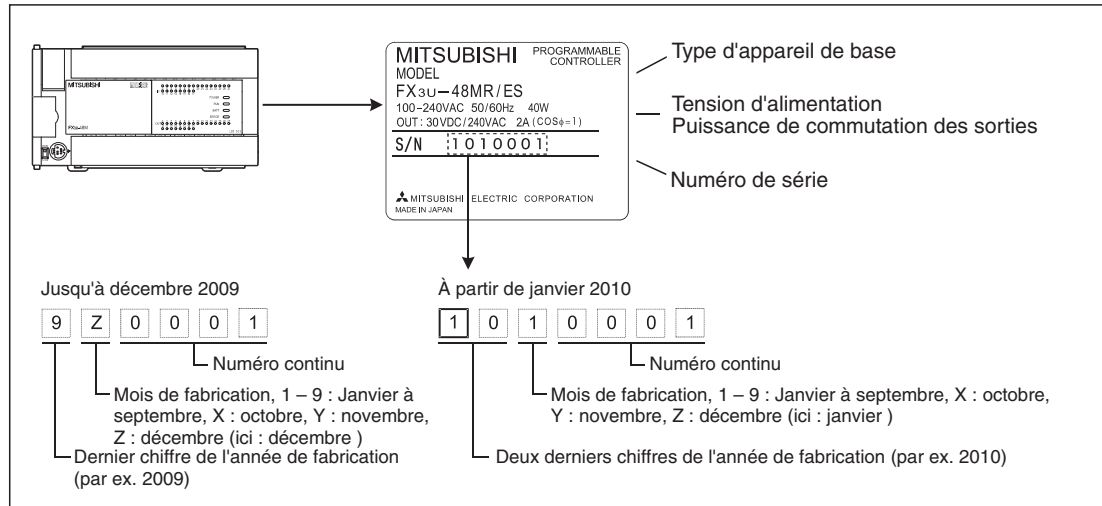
MITSUBISHI PROGRAMMABLE CONTROLLER
MODEL
FX3U−48MR/ES
100−240VAC 50/60Hz 40W
OUT: 30VDC/240VAC 2A ($\cos\phi=1$)
S/N 1010001

MITSUBISHI ELECTRIC CORPORATION
MADE IN JAPAN

MITSUBISHI
FX3U-48M

Type d'appareil de base

Tension d'alimentation
Puissance de commutation des sorties

Numéro de série

Jusqu'à décembre 2009

9 Z 0 0 0 1

Numéro continu

Mois de fabrication, 1 – 9 : Janvier à septembre, X : octobre, Y : novembre, Z : décembre (ici : décembre )

Dernier chiffre de l'année de fabrication (par ex. 2009)

À partir de janvier 2010

1 0 1 0 0 0 1

Numéro continu

Mois de fabrication, 1 – 9 : Janvier à septembre, X : octobre, Y : novembre, Z : décembre (ici : janvier )

Deux derniers chiffres de l'année de fabrication (par ex. 2010)